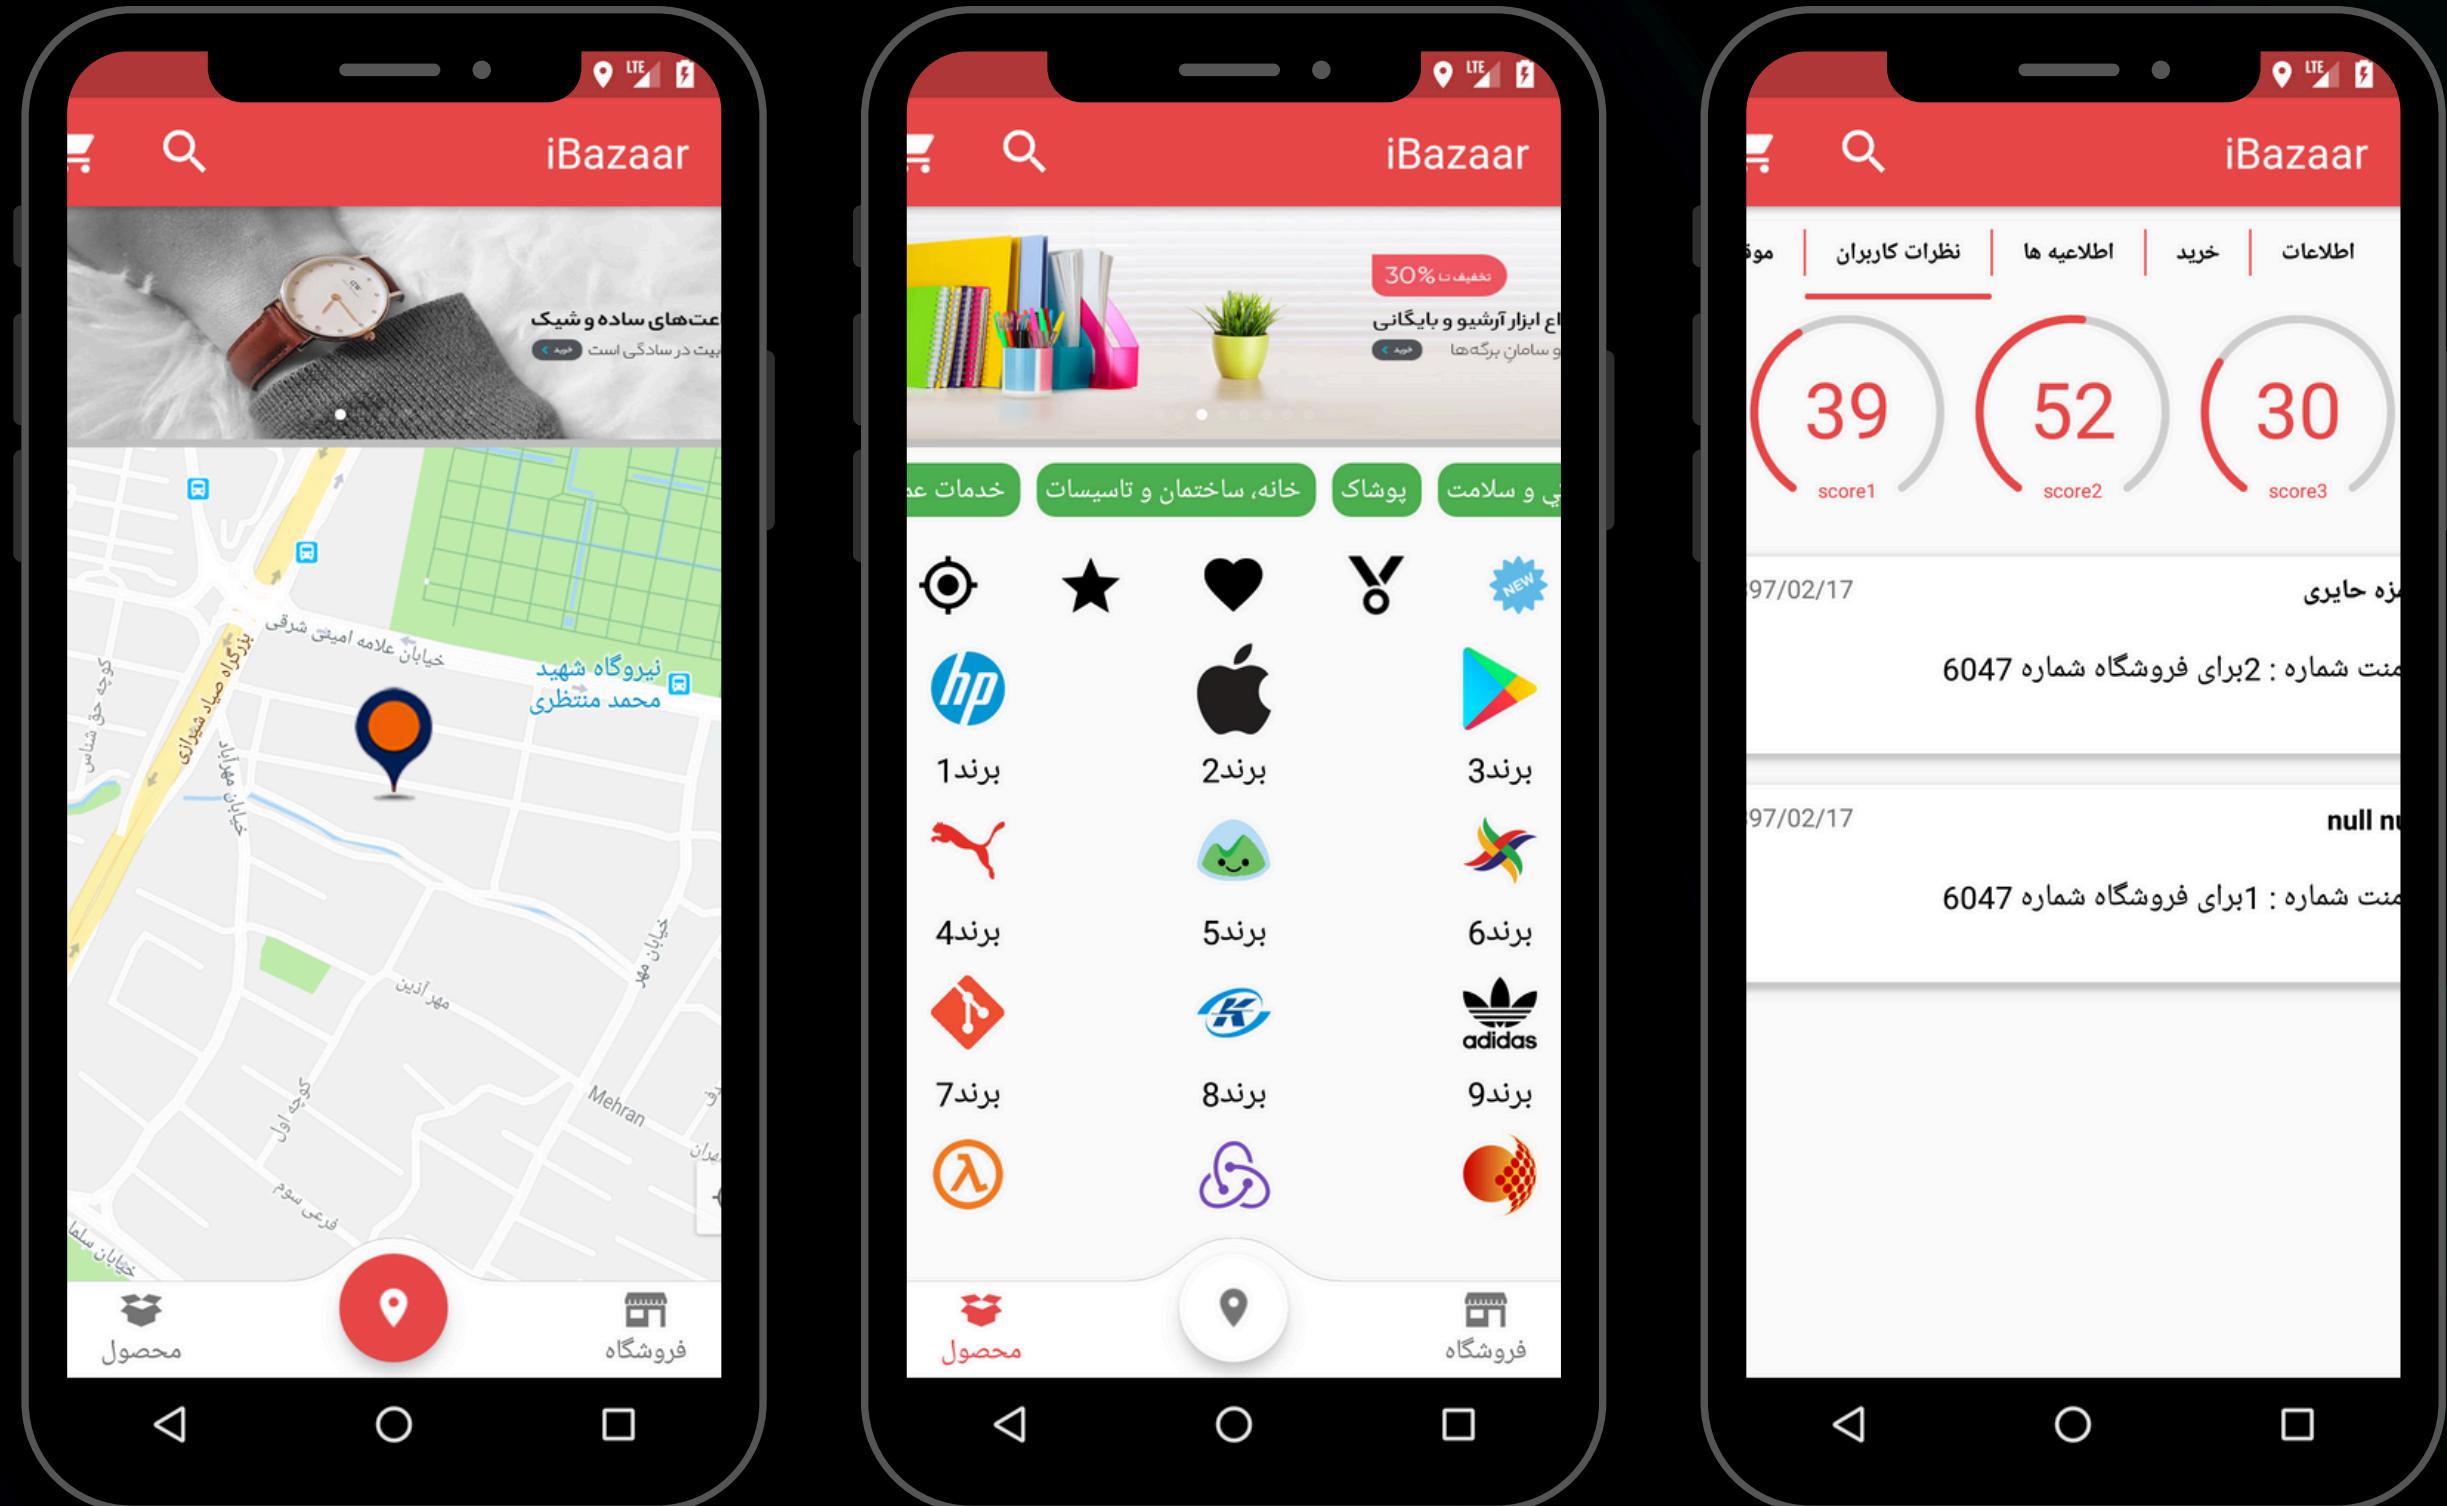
iBazaar

عت‌های ساده و شیک
یت در سادگی است خرید

خیابان علامه امینی شرقی
نیروگاه شهید محمد منتظری
بزرگراه صیاد شیرازی
خیابان مهران
مهر آذین
Mehran

محصول
فروشگاه

iBazaar

30% تخفیف تا
ع ابزار آرشیو و بایگانی
و سامان برگه‌ها خرید

خدمات ع
خانه، ساختمان و تاسیسات
پوشاک
ی و سلامت

NEW

برند1
برند2
برند3
برند4
برند5
برند6
برند7
برند8
برند9

adidas

محصول
فروشگاه

iBazaar

مو
نظرات کاربران
اطلاعیه ها
خرید
اطلاعات

39
score1
52
score2
30
score3

97/02/17
مزه حایری
منت شماره : 2برای فروشگاه شماره 6047

97/02/17
null nu
منت شماره : 1برای فروشگاه شماره 6047